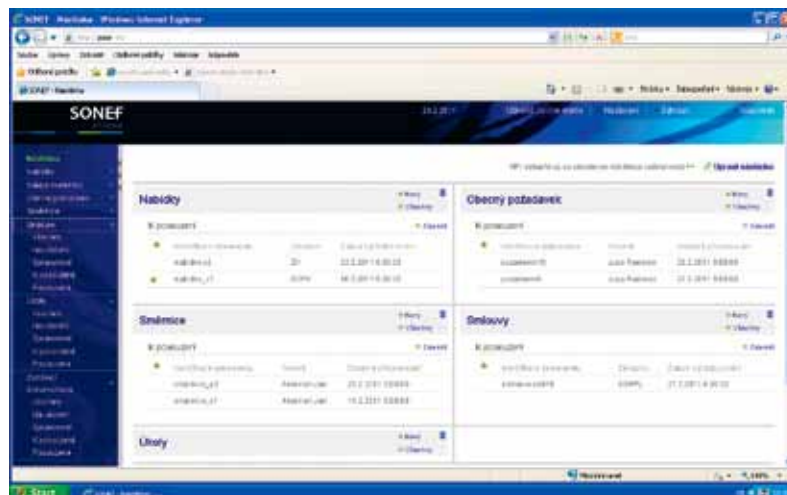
SONEF - Nástěnka - Windows Internet Explorer

Soubor Úpravy Zobrazit Oblíbené položky Nástroje Nápověda

Oblíbené položky

SONEF - Nástěnka

Stránka Zabezpečení Nástroje

SONEF

Nástěnka

Nabídky

Obecný požadavek

Směrnice

Smlouvy

Úkoly

Upravit nástěnku

K posouzení

+ Nový

+ Všechny

Identifikace dokumentu

Založil

Datum a čas založení

nabídka_p2

ZH

22.2.2011 8:00:00

nabidka_v1

SONY

18.2.2011 8:00:00

pozadavek1

pozadavek2

Jana Novákova

22.2.2011 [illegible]

23.2.2011 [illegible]

smernice_p2

smernice_v1

Administrator

22.2.2011 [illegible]

19.2.2011 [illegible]

smlouva stará

SONY

21.2.2011 8:00:00

Start

Internet

100%